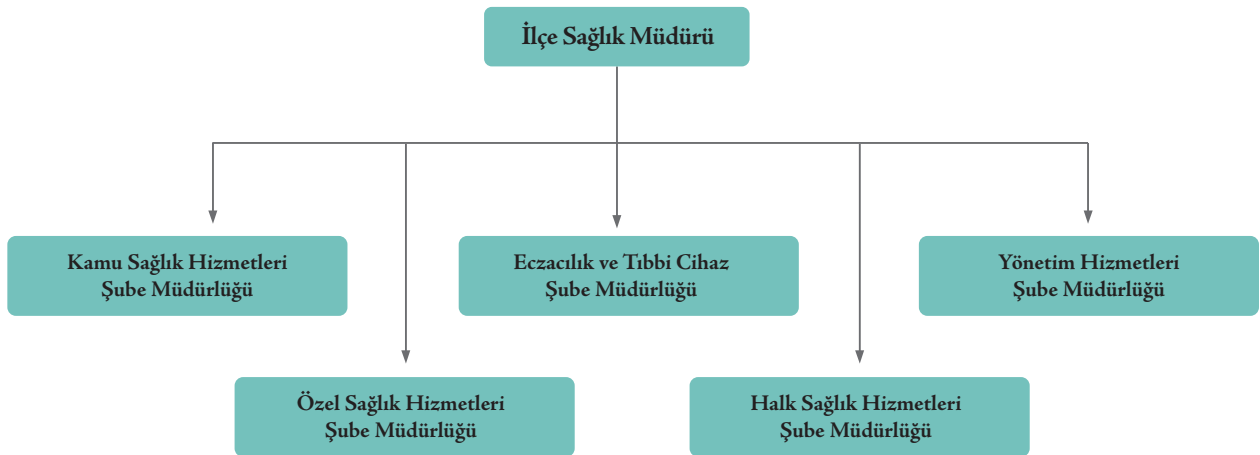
İlçe Sağlık Müdürü

Kamu Sağlık Hizmetleri Şube Müdürlüğü

Eczacılık ve Tıbbi Cihaz Şube Müdürlüğü

Yönetim Hizmetleri Şube Müdürlüğü

Özel Sağlık Hizmetleri Şube Müdürlüğü

Halk Sağlık Hizmetleri Şube Müdürlüğü